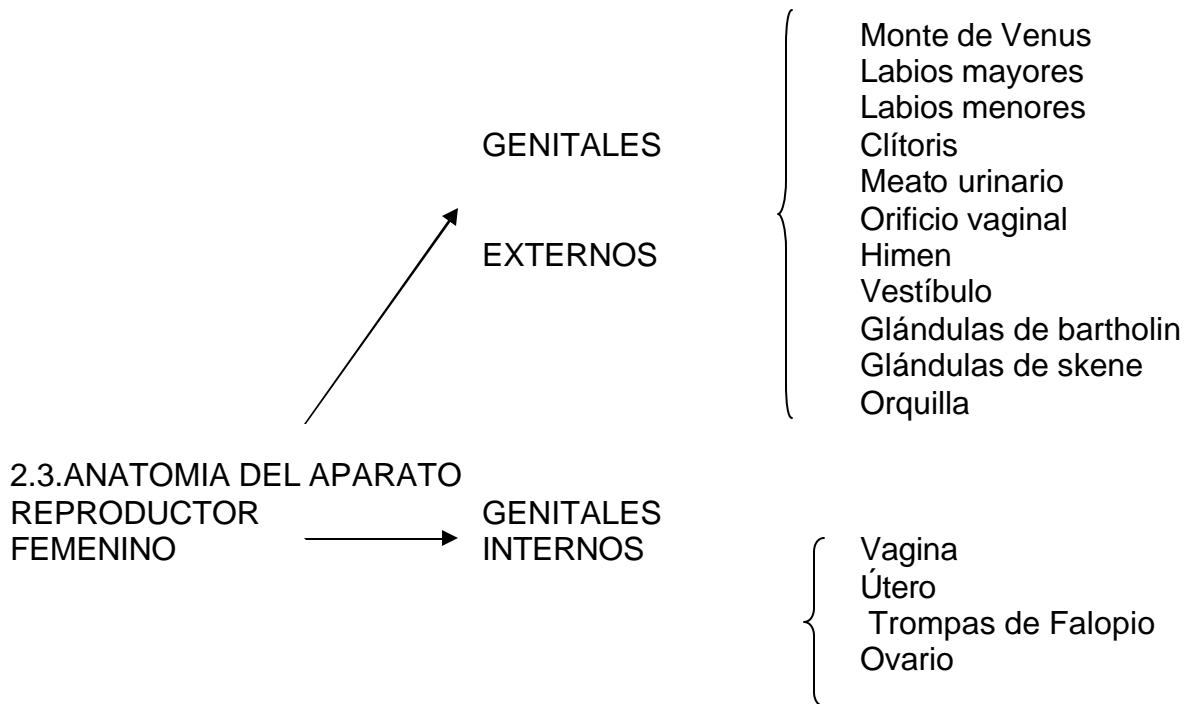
2.3.ANATOMIA DEL APARATO REPRODUCTOR FEMENINO

GENITALES

EXTERNOS

Monte de Venus
Labios mayores
Labios menores
Clítoris
Meato urinario
Orificio vaginal
Himen
Vestíbulo
Glándulas de bartholin
Glándulas de skene
Orquilla

GENITALES
INTERNOS

Vagina
Útero
Trompas de Falopio
Ovario